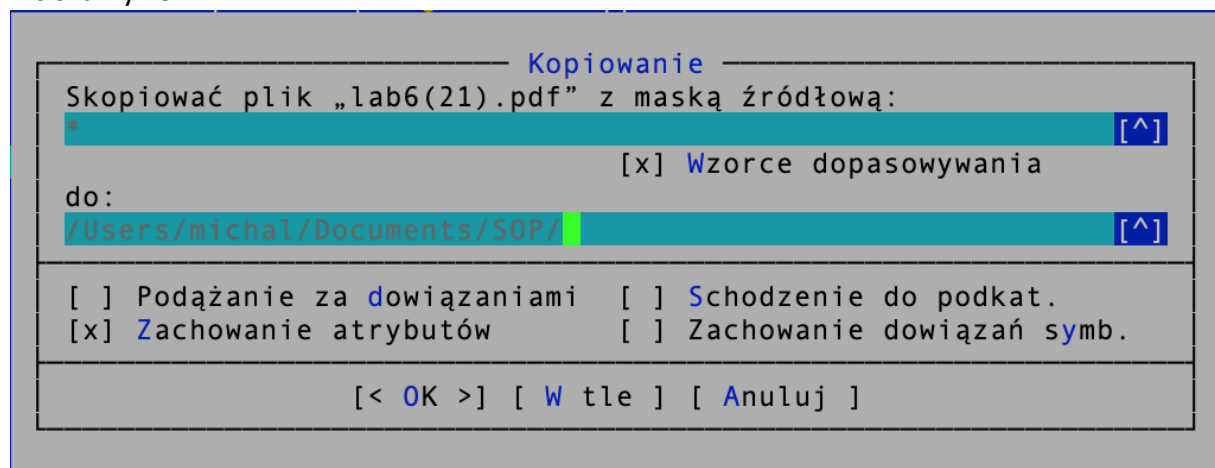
Kopiowanie

Skopiować plik „lab6(21).pdf" z maską źródłową:

*

[^]

[x] Wzorce dopasowywania

do:

/Users/michal/Documents/SOP/

[^]

[ ] Podążanie za dowiązaniami    [ ] Schodzenie do podkat.

[x] Zachowanie atrybutów    [ ] Zachowanie dowiązań symb.

[< OK >] [ W tle ] [ Anuluj ]